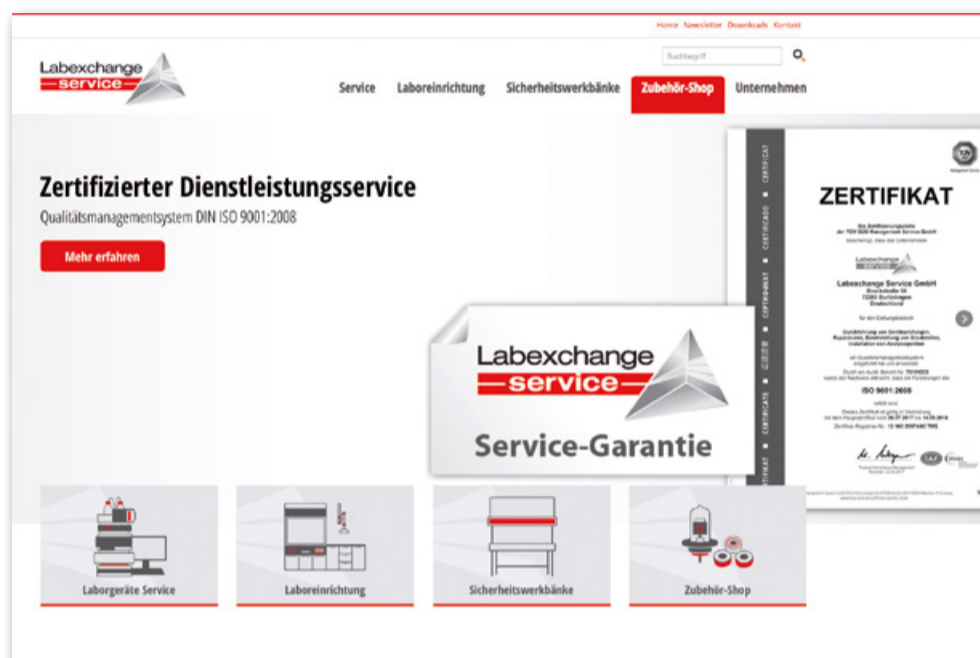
Home Newsletter Downloads Kontakt

Suchbegriff

Labexchange service

Service Laboreinrichtung Sicherheitswerkbänke Zubehör-Shop Unternehmen

Zertifizierter Dienstleistungsservice

Qualitätsmanagementsystem DIN ISO 9001:2008

Mehr erfahren

ZERTIFIKAT

Labexchange Service GmbH

ISO 9001:2008

Labexchange service

Service-Garantie

Laborgeräte Service

Laboreinrichtung

Sicherheitswerkbänke

Zubehör-Shop